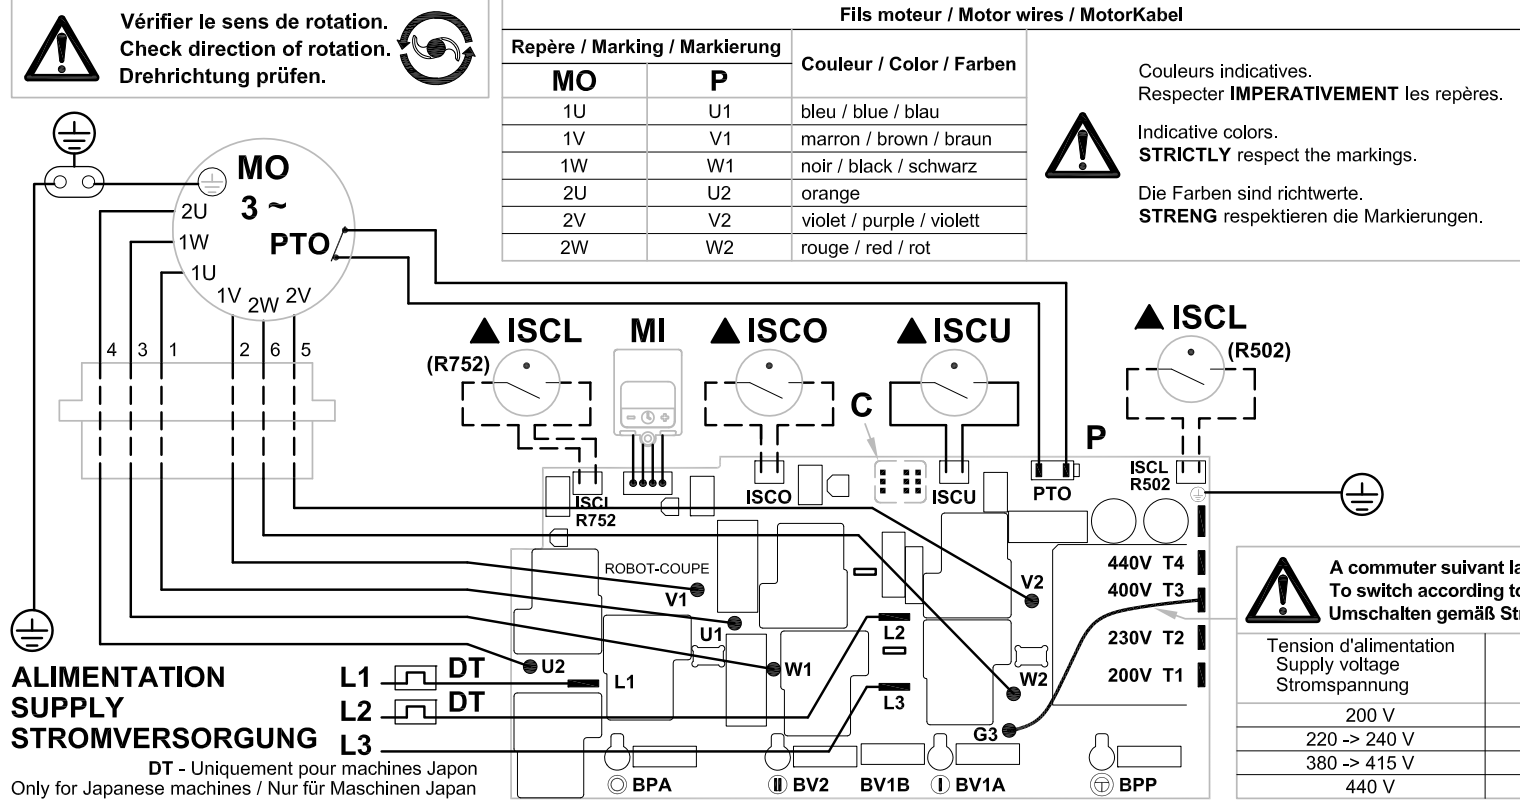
Vérifier le sens de rotation.
Check direction of rotation.
Drehrichtung prüfen.

Fils moteur / Motor wires / MotorKabel

| Repère / Marking / Markierung | | Couleur / Color / Farben |
|---|---|---|
| MO | P | |
| 1U | U1 | bleu / blue / blau |
| 1V | V1 | marron / brown / braun |
| 1W | W1 | noir / black / schwarz |
| 2U | U2 | orange |
| 2V | V2 | violet / purple / violett |
| 2W | W2 | rouge / red / rot |

Couleurs indicatives.
Respecter IMPERATIVEMENT les repères.

Indicative colors.
STRICTLY respect the markings.

Die Farben sind richtwerte.
STRENG respektieren die Markierungen.

MO
3 ~
2U
1W
1U
PTO
1V 2W 2V

4 3 1 2 6 5

ISCL
(R752)
MI
ISCO
ISCU
ISCL
(R502)
C
P

ISCL R752
ISCO
ISCU
PTO
ISCL R502

ROBOT-COUPE
V1
U1
W1
U2
L1
L2
L3
V2
W2
G3

440V T4
400V T3
230V T2
200V T1

A commuter suivant la
To switch according to
Umschalten gemäß St

| Tension d'alimentation Supply voltage Stromspannung | |
|---|---|
| 200 V | |
| 220 -> 240 V | |
| 380 -> 415 V | |
| 440 V | |

ALIMENTATION
SUPPLY
STROMVERSORGUNG

L1 DT
L2 DT
L3

DT - Uniquement pour machines Japon
Only for Japanese machines / Nur für Maschinen Japan

BPA
BV2
BV1B
BV1A
BPP